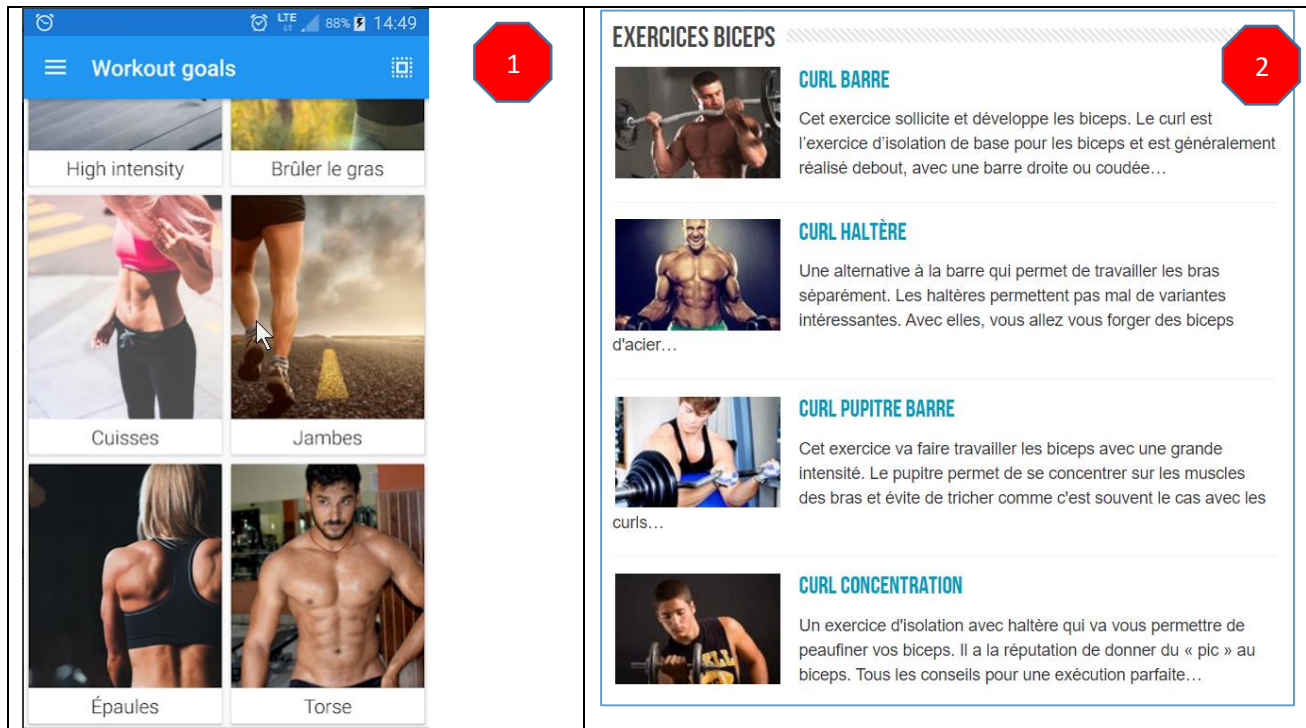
LTE 88% 14:49

Workout goals

1

High intensity

Brûler le gras

Cuisses

Jambes

Épaules

Torse

EXERCICES BICEPS

2

CURL BARRE

Cet exercice sollicite et développe les biceps. Le curl est l'exercice d'isolation de base pour les biceps et est généralement réalisé debout, avec une barre droite ou coudée…

CURL HALTÈRE

Une alternative à la barre qui permet de travailler les bras séparément. Les haltères permettent pas mal de variantes intéressantes. Avec elles, vous allez vous forger des biceps d'acier…

CURL PUPITRE BARRE

Cet exercice va faire travailler les biceps avec une grande intensité. Le pupitre permet de se concentrer sur les muscles des bras et évite de tricher comme c'est souvent le cas avec les curls…

CURL CONCENTRATION

Un exercice d'isolation avec haltère qui va vous permettre de peaufiner vos biceps. Il a la réputation de donner du « pic » au biceps. Tous les conseils pour une exécution parfaite…